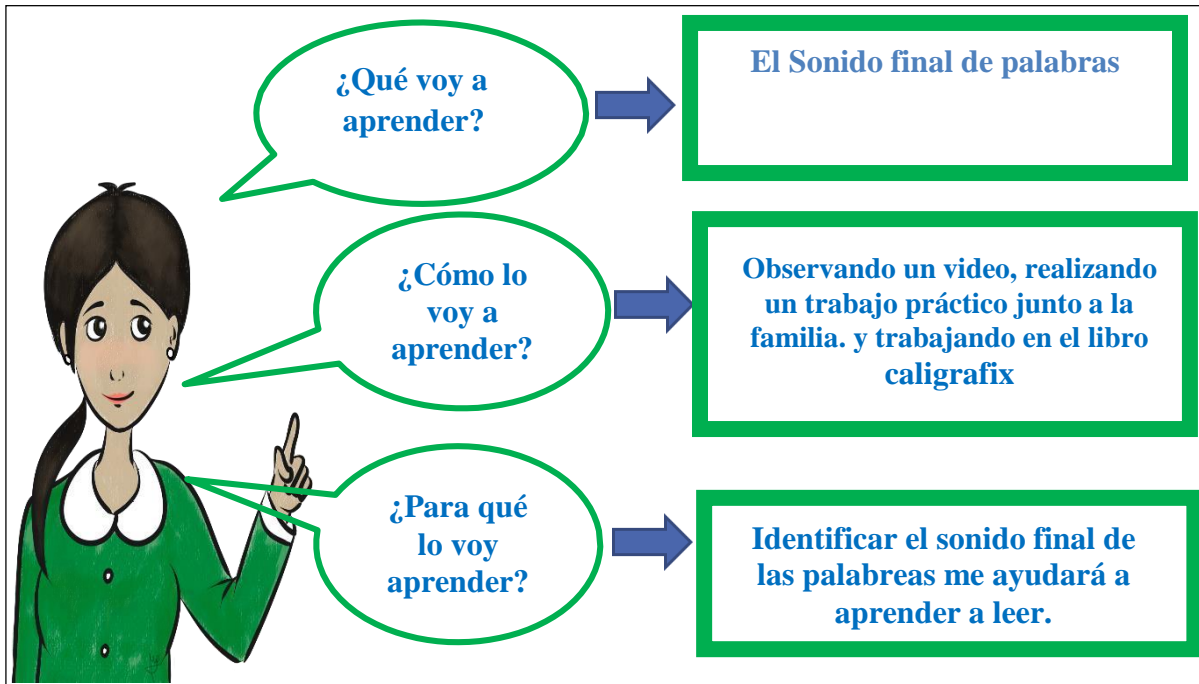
¿Qué voy a aprender?

El Sonido final de palabras

¿Cómo lo voy a aprender?

Observando un video, realizando un trabajo práctico junto a la familia. y trabajando en el libro caligrafix

¿Para qué lo voy aprender?

Identificar el sonido final de las palabreas me ayudará a aprender a leer.